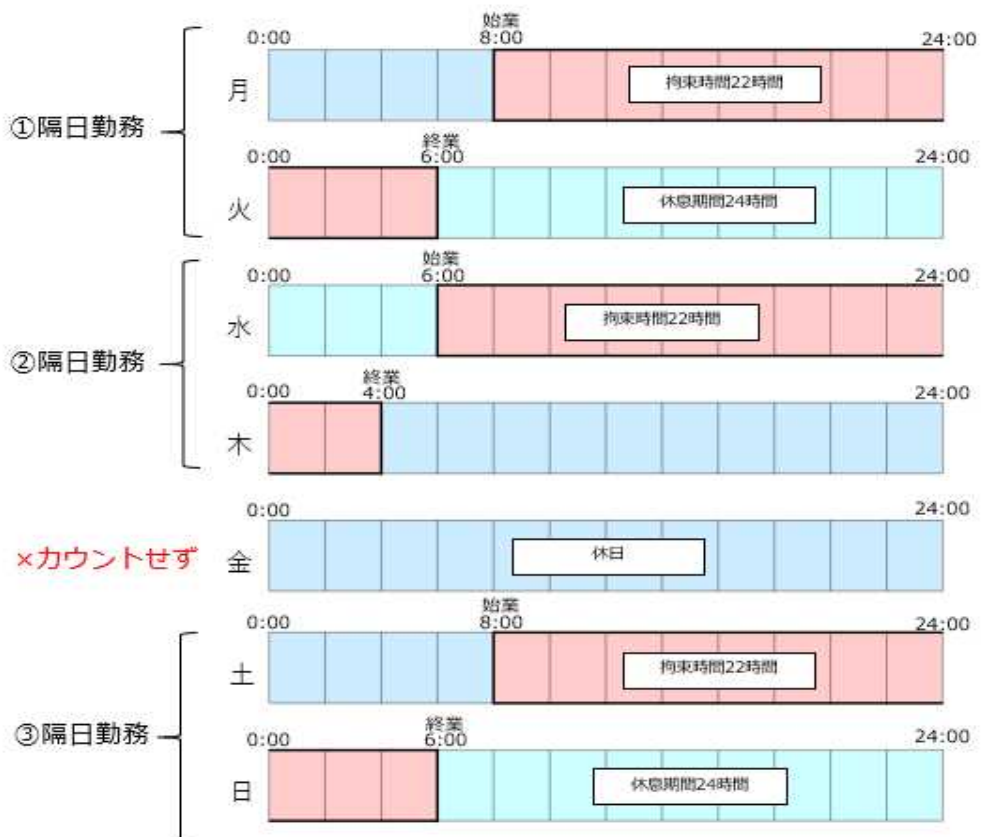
①隔日勤務

0:00
始業
8:00
24:00
月
拘束時間22時間

0:00
終業
6:00
24:00
火
休息期間24時間

②隔日勤務

0:00
始業
6:00
24:00
水
拘束時間22時間

0:00
終業
4:00
24:00
木

×カウントせず

0:00
24:00
金
休日

③隔日勤務

0:00
始業
8:00
24:00
土
拘束時間22時間

0:00
終業
6:00
24:00
日
休息期間24時間